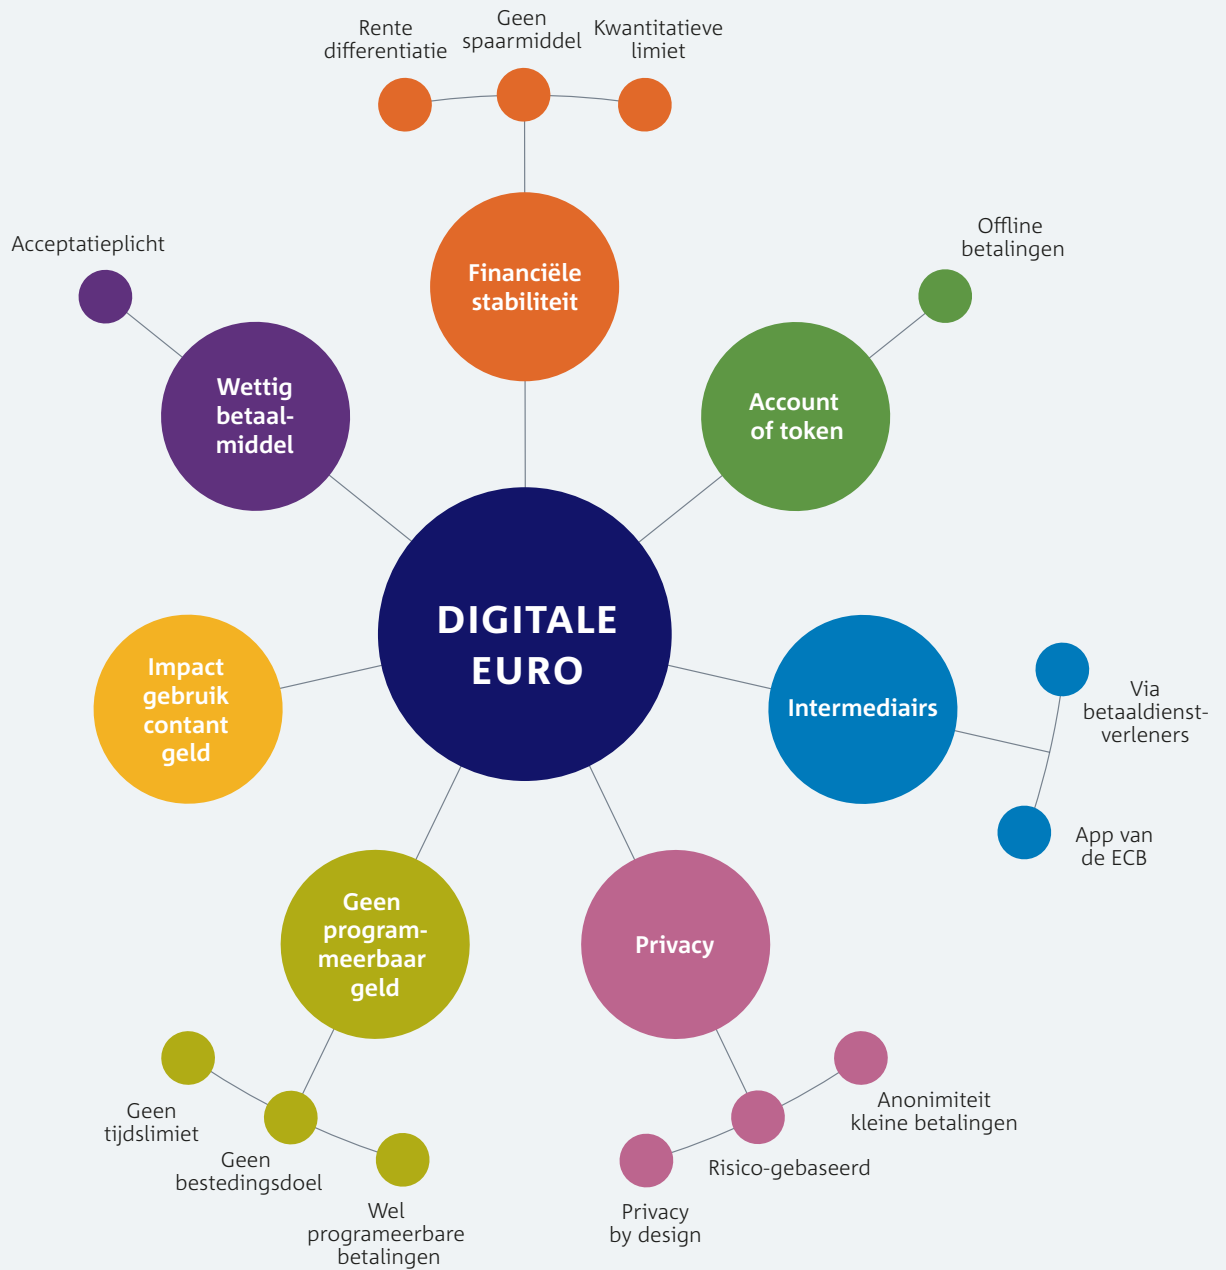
Rente differentiatie

Geen spaarmiddel

Kwantitatieve limiet

Financiële stabiliteit

Offline betalingen

Account of token

Acceptatieplicht

Wettig betaalmiddel

DIGITALE EURO

Impact gebruik contant geld

Intermediairs

Via betaaldienstverleners

App van de ECB

Geen programmeerbaar geld

Privacy

Geen tijdslimiet

Geen bestedingsdoel

Wel programeerbare betalingen

Anonimiteit kleine betalingen

Risico-gebaseerd

Privacy by design